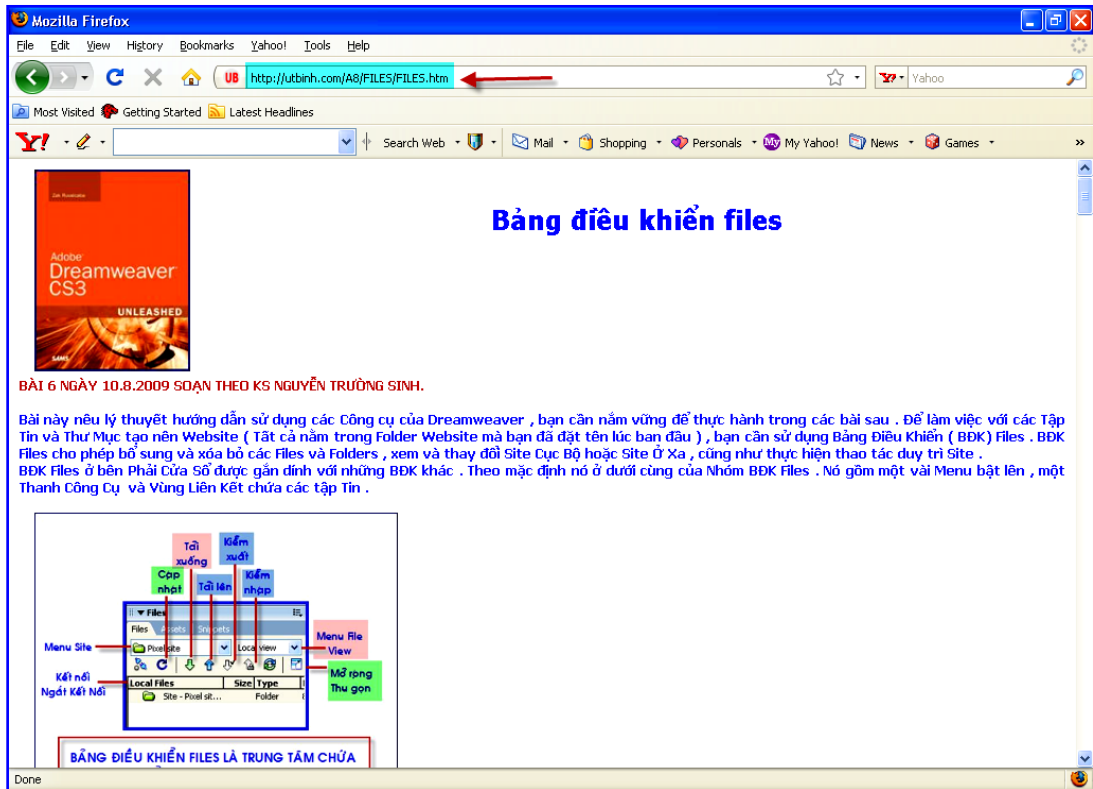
Mozilla Firefox

File Edit View History Bookmarks Yahoo! Tools Help

UB http://utbinh.com/A8/FILES/FILES.htm

Yahoo

Most Visited Getting Started Latest Headlines

Y! Search Web Mail Shopping Personals My Yahoo! News Games »

Zak Ruvalcaba
Adobe
Dreamweaver
CS3
UNLEASHED
SAMS

Bảng điều khiển files

BÀI 6 NGÀY 10.8.2009 SOẠN THEO KS NGUYỄN TRƯỜNG SINH.

Bài này nêu lý thuyết hướng dẫn sử dụng các Công cụ của Dreamweaver , bạn cần nắm vững để thực hành trong các bài sau . Để làm việc với các Tập Tin và Thư Mục tạo nên Website ( Tất cả nằm trong Folder Website mà bạn đã đặt tên lúc ban đầu ) , bạn cần sử dụng Bảng Điều Khiển ( BĐK) Files . BĐK Files cho phép bổ sung và xóa bỏ các Files và Folders , xem và thay đổi Site Cục Bộ hoặc Site Ở Xa , cũng như thực hiện thao tác duy trì Site .
BĐK Files ở bên Phải Cửa Sổ được gắn dính với những BĐK khác . Theo mặc định nó ở dưới cùng của Nhóm BĐK Files . Nó gồm một vài Menu bật lên , một Thanh Công Cụ và Vùng Liên Kết chứa các tập Tin .

Tải xuống
Kiểm xuất
Cập nhật
Tải lên
Kiểm nhập
Files
Files Assets Snippets
Menu Site
Pixel site
Local view
Menu File View
Kết nối Ngắt Kết Nối
Mở rộng Thu gọn
Local Files Size Type
Site - Pixel sit... Folder

BẢNG ĐIỀU KHIỂN FILES LÀ TRUNG TÂM CHỨA

Done